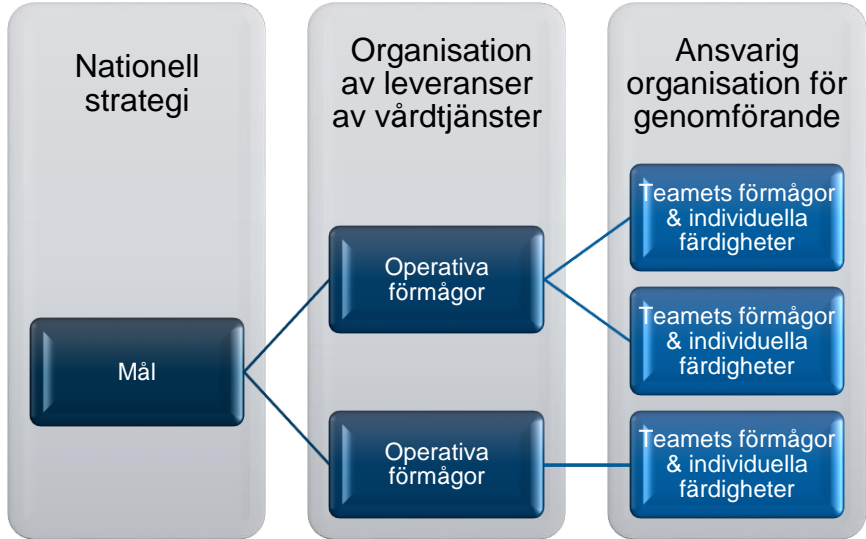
Nationell strategi

Mål

Organisation av leveranser av vårdtjänster

Operativa förmågor

Operativa förmågor

Ansvarig organisation för genomförande

Teamets förmågor & individuella färdigheter

Teamets förmågor & individuella färdigheter

Teamets förmågor & individuella färdigheter